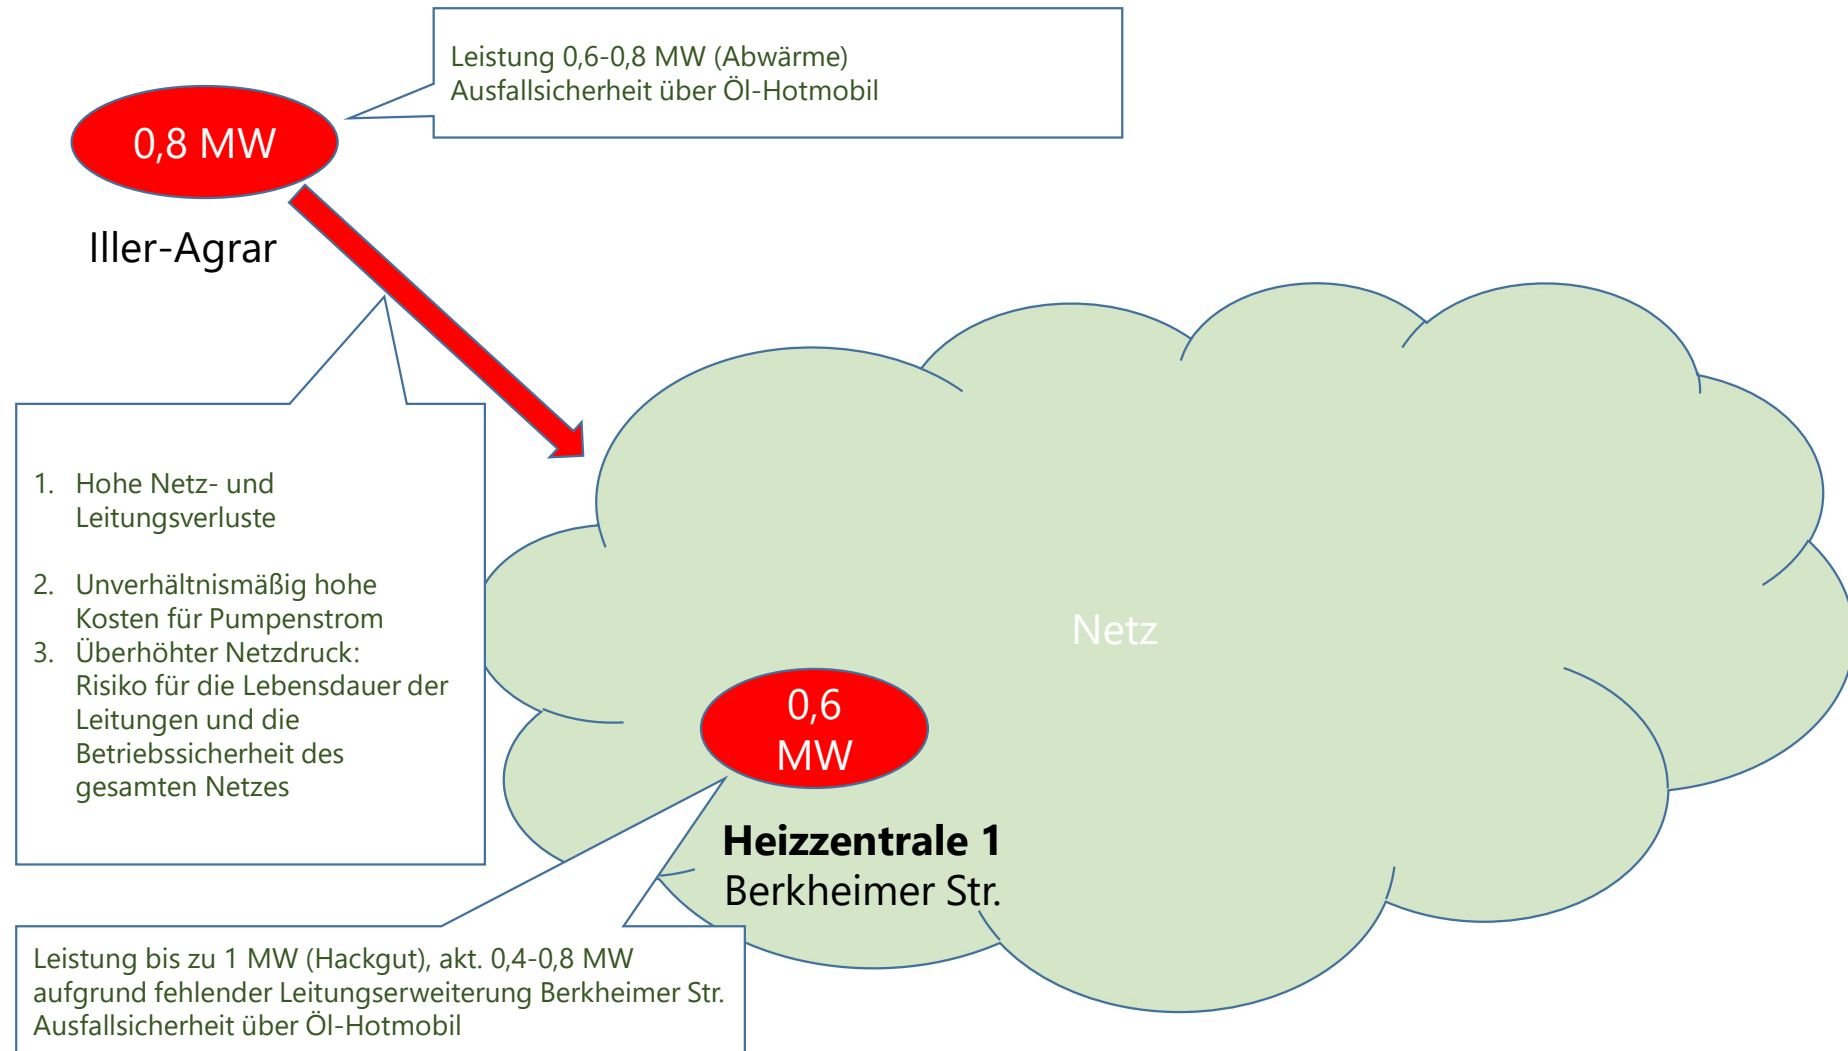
Leistung 0,6-0,8 MW (Abwärme)
Ausfallsicherheit über Öl-Hotmobil

0,8 MW

Iller-Agrar

1. Hohe Netz- und Leitungsverluste

2. Unverhältnismäßig hohe Kosten für Pumpenstrom
3. Überhöhter Netzdruck: Risiko für die Lebensdauer der Leitungen und die Betriebssicherheit des gesamten Netzes

Netz

0,6 MW

**Heizzentrale 1**
Berkheimer Str.

Leistung bis zu 1 MW (Hackgut), akt. 0,4-0,8 MW aufgrund fehlender Leitungserweiterung Berkheimer Str.
Ausfallsicherheit über Öl-Hotmobil